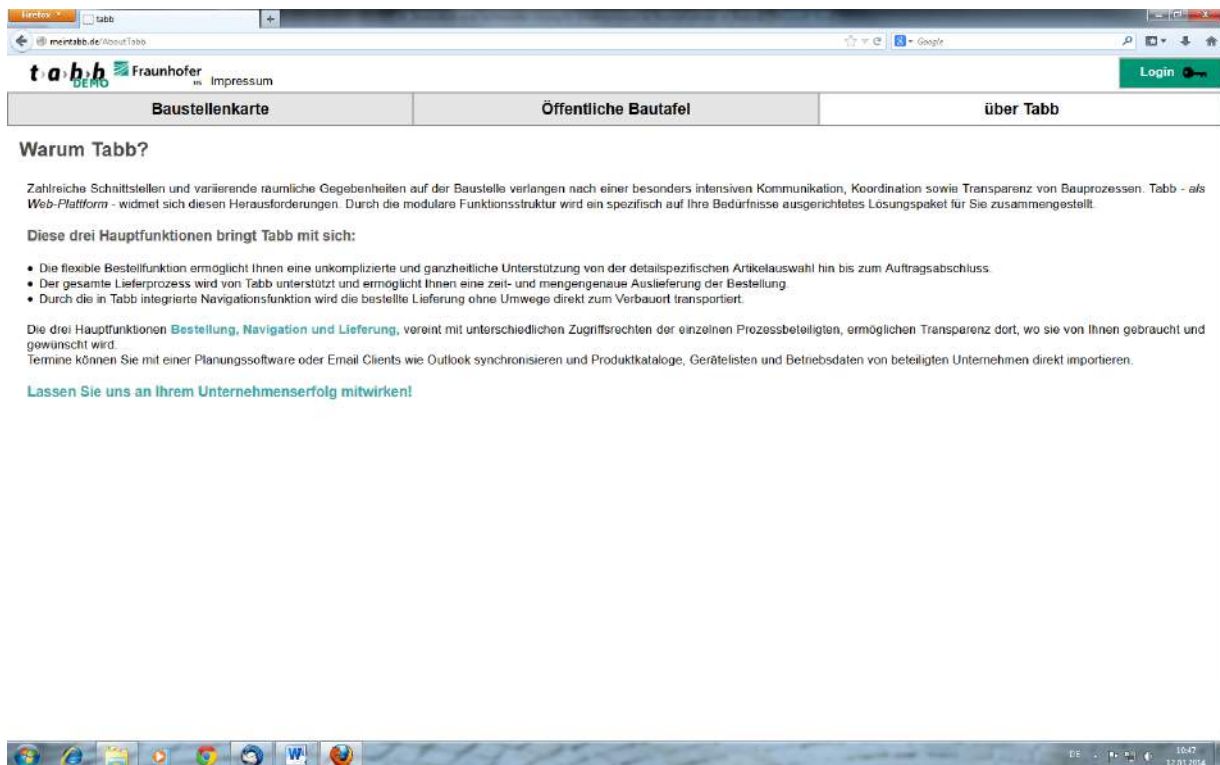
Firefox tabb +

meintabb.de/AboutTabb

Google

t·a·b·b DEMO Fraunhofer IIS Impressum

Login

Baustellenkarte | Öffentliche Bautafel | über Tabb

Warum Tabb?

Zahlreiche Schnittstellen und variierende raumliche Gegebenheiten auf der Baustelle verlangen nach einer besonders intensiven Kommunikation, Koordination sowie Transparenz von Bauprozessen. Tabb - als Web-Plattform - widmet sich diesen Herausforderungen. Durch die modulare Funktionsstruktur wird ein spezifisch auf Ihre Bedürfnisse ausgerichtetes Lösungspaket für Sie zusammengestellt.

Diese drei Hauptfunktionen bringt Tabb mit sich:

• Die flexible Bestellfunktion ermöglicht Ihnen eine unkomplizierte und ganzheitliche Unterstützung von der detailspezifischen Artikelauswahl hin bis zum Auftragsabschluss.
• Der gesamte Lieferprozess wird von Tabb unterstützt und ermöglicht Ihnen eine zeit- und mengengenaue Auslieferung der Bestellung.
• Durch die in Tabb integrierte Navigationsfunktion wird die bestellte Lieferung ohne Umwege direkt zum Verbauort transportiert.

Die drei Hauptfunktionen Bestellung, Navigation und Lieferung, vereint mit unterschiedlichen Zugriffsrechten der einzelnen Prozessbeteiligten, ermöglichen Transparenz dort, wo sie von Ihnen gebraucht und gewünscht wird.
Termine können Sie mit einer Planungssoftware oder Email Clients wie Outlook synchronisieren und Produktkataloge, Gerätelisten und Betriebsdaten von beteiligten Unternehmen direkt importieren.

Lassen Sie uns an Ihrem Unternehmenserfolg mitwirken!

DE 10:47 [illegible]